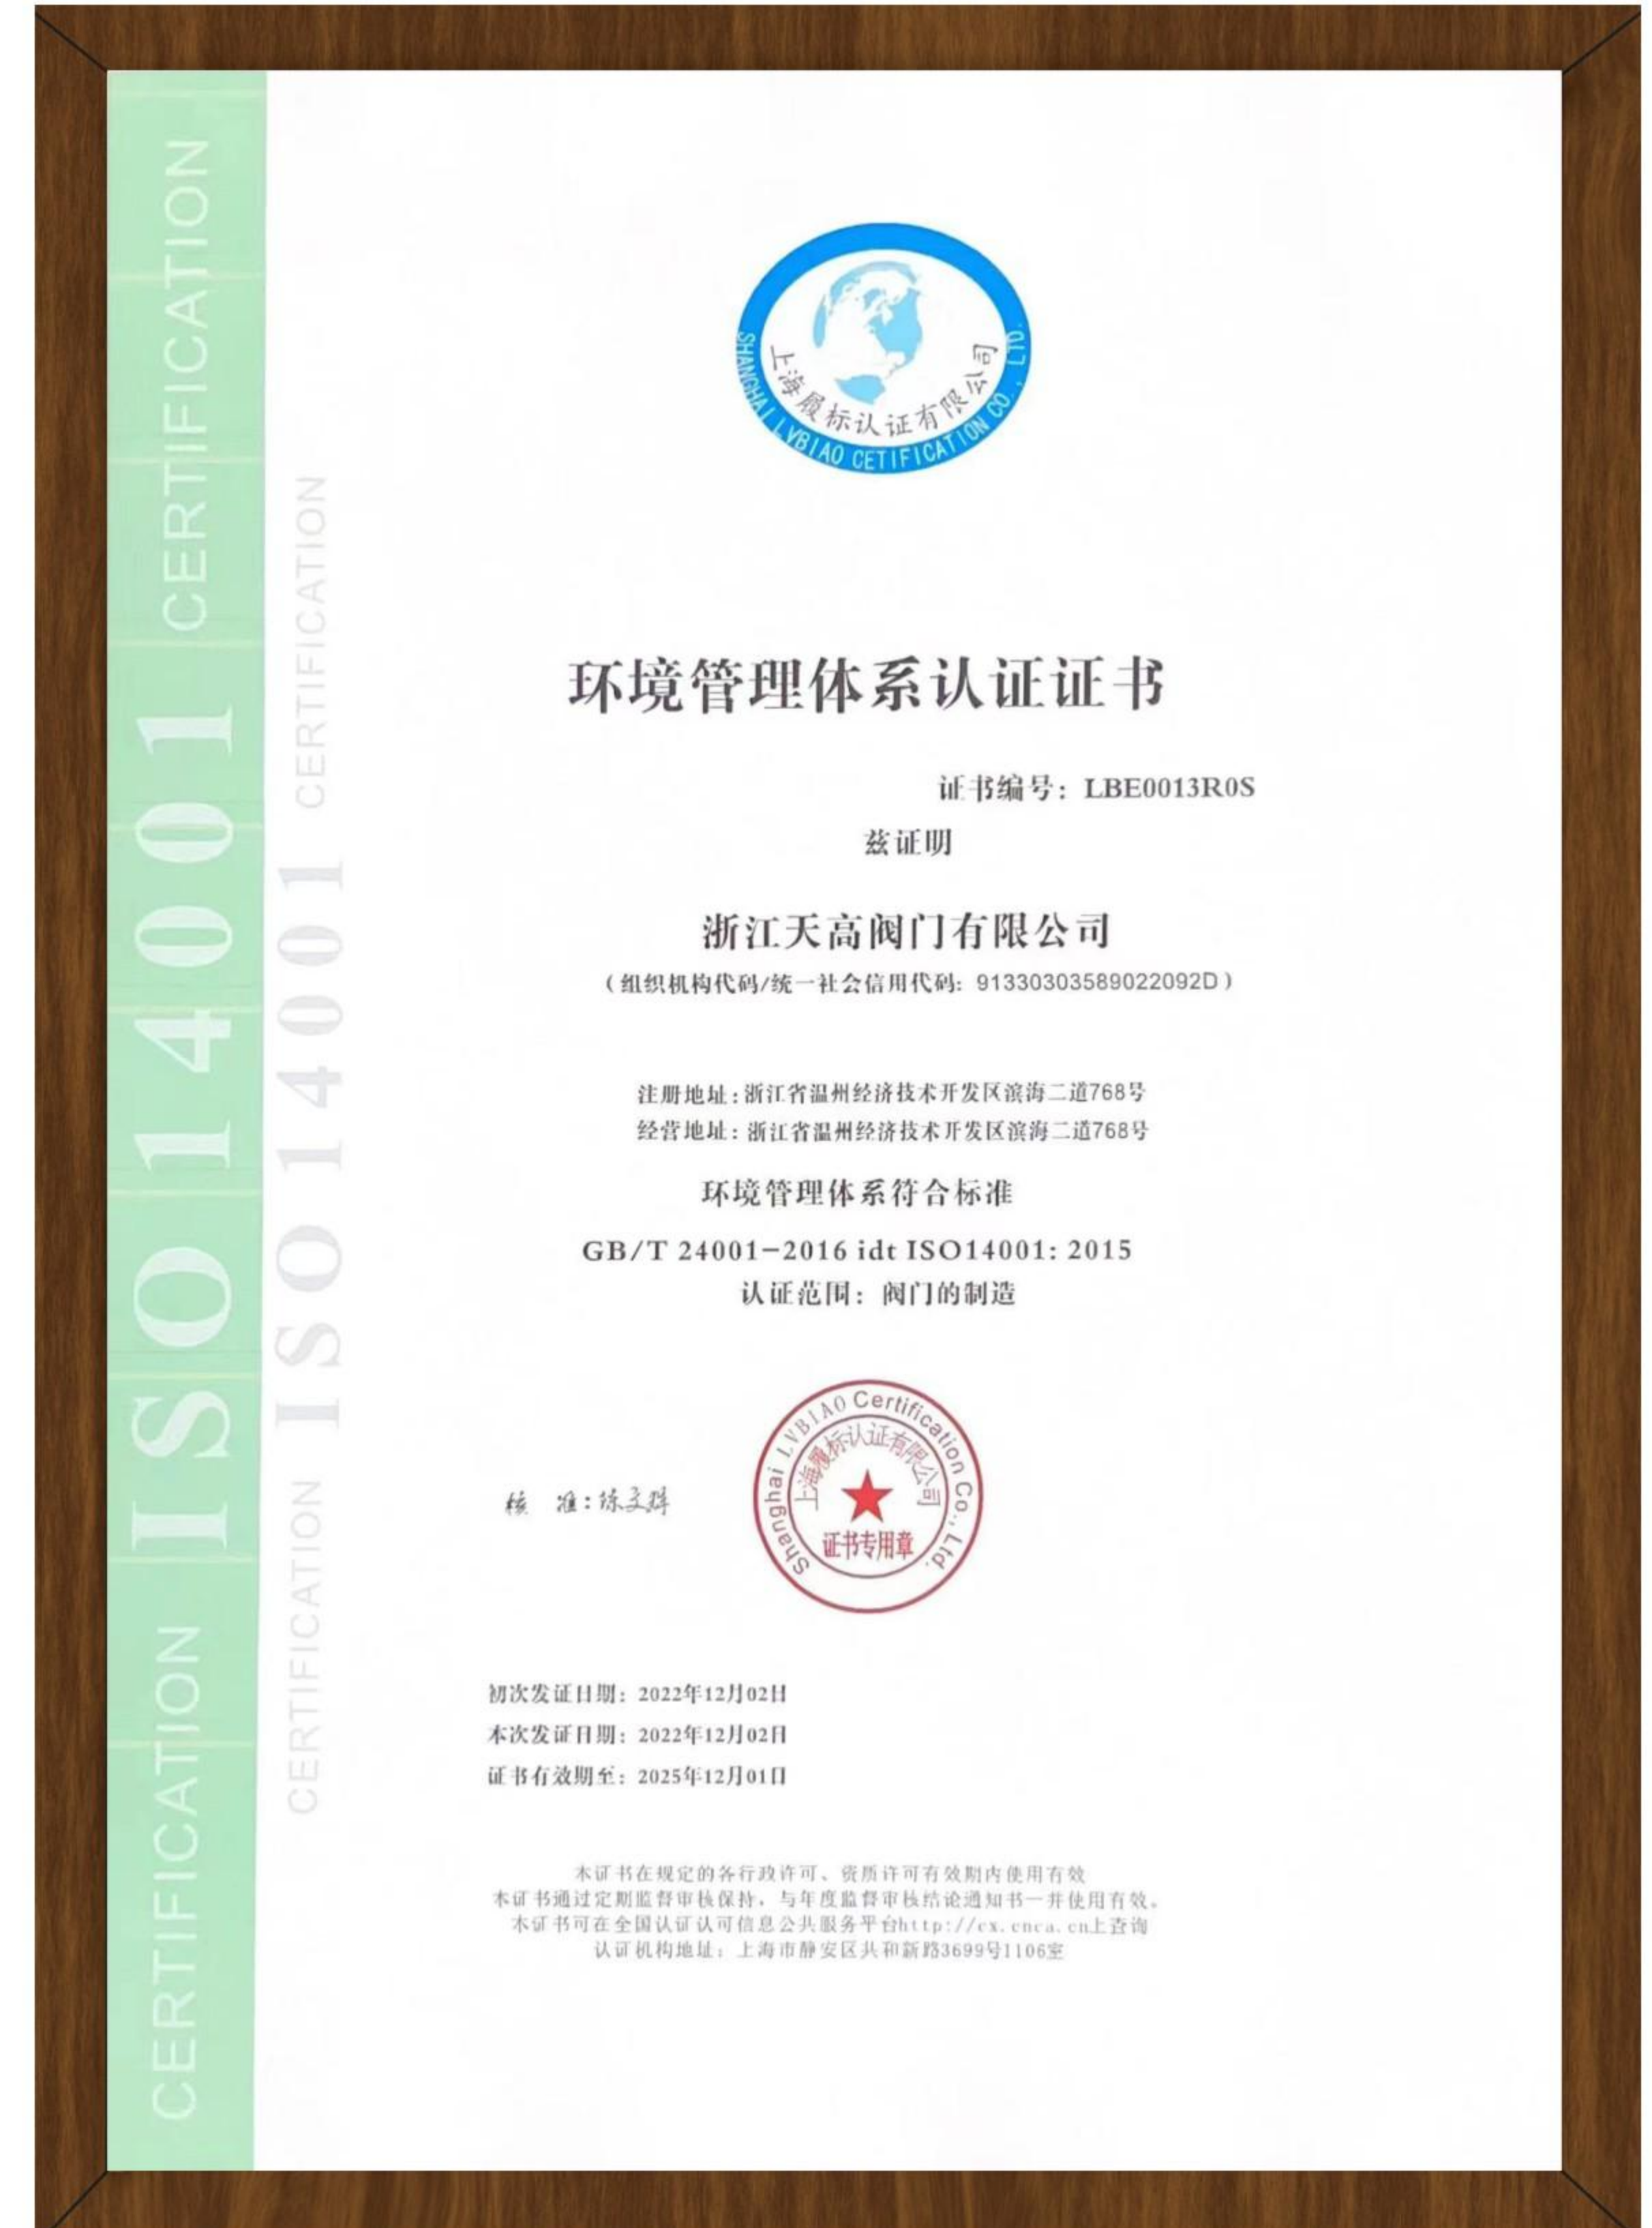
CERTIFICATION ISO14001 CERTIFICATION

CERTIFICATION ISO14001 CERTIFICATION

上海履标认证有限公司
SHANGHAI LVBIAO CETIFICATION CO., LTD.

环境管理体系认证证书

证书编号：LBE0013R0S

兹证明

浙江天高阀门有限公司

（组织机构代码/统一社会信用代码：91330303589022092D）

注册地址：浙江省温州经济技术开发区滨海二道768号
经营地址：浙江省温州经济技术开发区滨海二道768号

环境管理体系符合标准

GB/T 24001-2016 idt ISO14001: 2015

认证范围：阀门的制造

核 准：徐文辉

Shanghai LVBIAO Certification Co., Ltd.
上海履标认证有限公司
证书专用章

初次发证日期：2022年12月02日
本次发证日期：2022年12月02日
证书有效期至：2025年12月01日

本证书在规定的各行政许可、资质许可有效期内使用有效
本证书通过定期监督审核保持，与年度监督审核结论通知书一并使用有效。
本证书可在全国认证认可信息公共服务平台http://cx.cnca.cn上查询
认证机构地址：上海市静安区共和新路3699号1106室